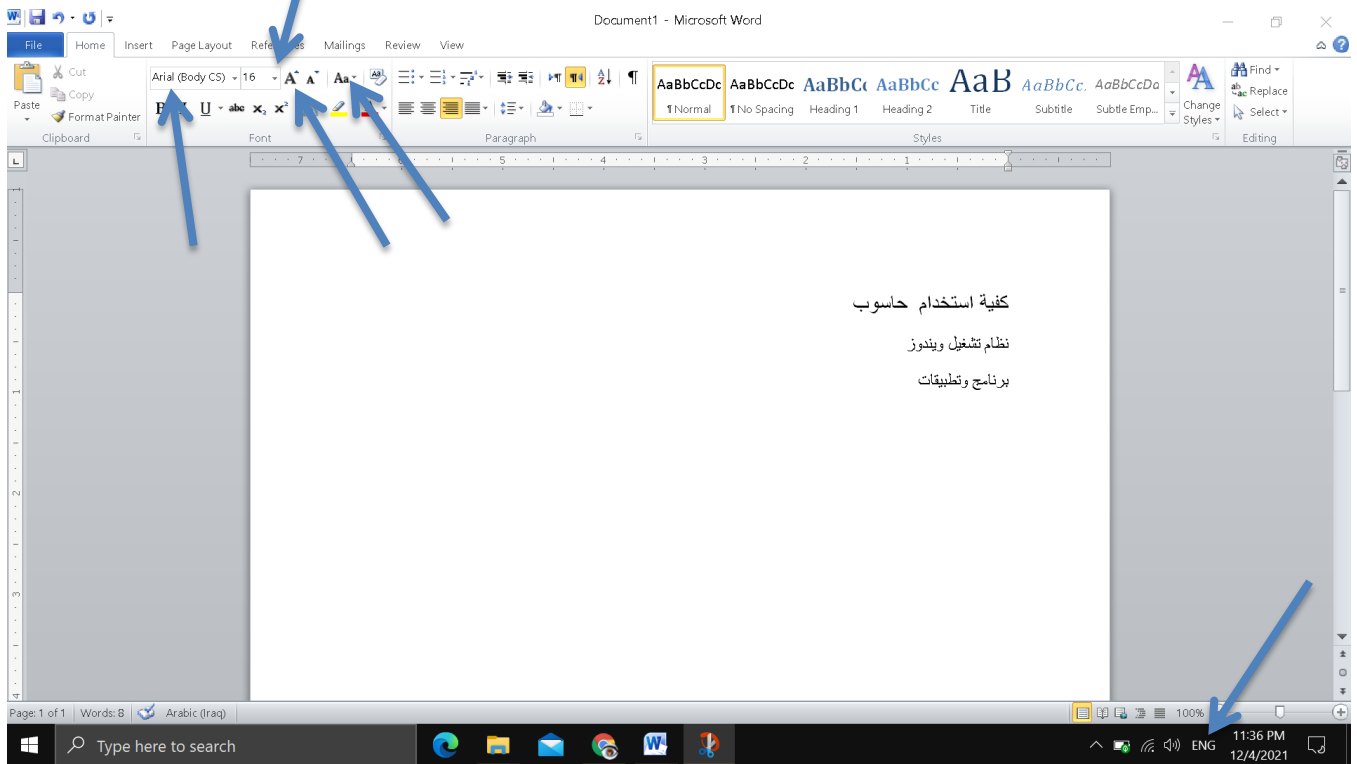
Document1 - Microsoft Word

File Home Insert Page Layout References Mailings Review View

Paste
Cut
Copy
Format Painter
Clipboard

Arial (Body CS) 16
Font

Paragraph

AaBbCcDc ¶ Normal
AaBbCcDc ¶ No Spacing
AaBbCc Heading 1
AaBbCc Heading 2
AaB Title
AaBbCc. Subtitle
AaBbCcDa Subtle Emp...
Change Styles
Styles

Find
Replace
Select
Editing

كفية استخدام حاسوب

نظام تشغيل ويندوز

برنامج وتطبيقات

Page: 1 of 1 Words: 8 Arabic (Iraq) 100%

Type here to search

ENG 11:36 PM 12/4/2021